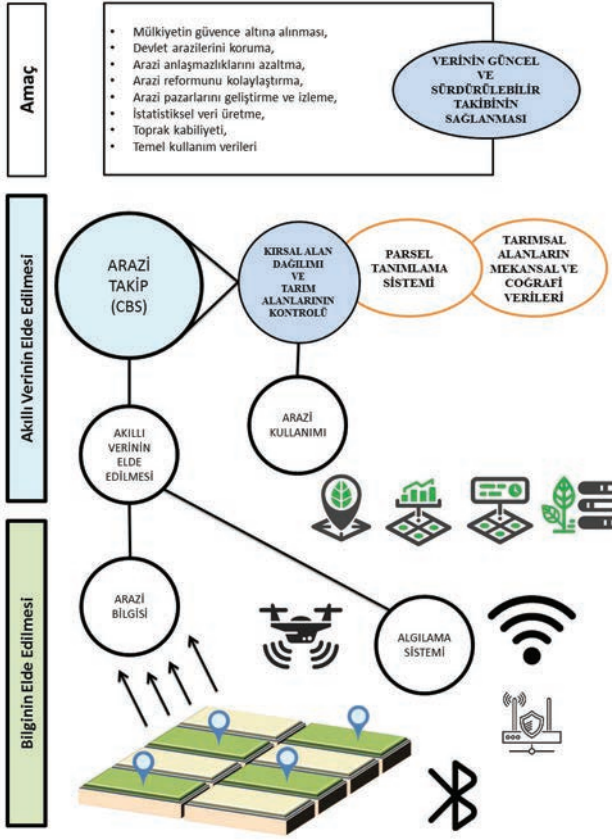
Amaç

- Mülkiyetin güvence altına alınması,
- Devlet arazilerini koruma,
- Arazi anlaşmazlıklarını azaltma,
- Arazi reformunu kolaylaştırma,
- Arazi pazarlarını geliştirme ve izleme,
- İstatistiksel veri üretme,
- Toprak kabiliyeti,
- Temel kullanım verileri

VERİNİN GÜNCEL VE SÜRDÜRÜLEBİLİR TAKİBİNİN SAĞLANMASI

Akıllı Verinin Elde Edilmesi

ARAZİ TAKİP (CBS)

KIRSAL ALAN DAĞILIMI VE TARIM ALANLARININ KONTROLÜ

PARSEL TANIMLAMA SİSTEMİ

TARIMSAL ALANLARIN MEKANSAL VE COĞRAFİ VERİLERİ

ARAZİ KULLANIMI

AKILLI VERİNİN ELDE EDİLMESİ

Bilginin Elde Edilmesi

ARAZİ BİLGİSİ

ALGILAMA SİSTEMİ